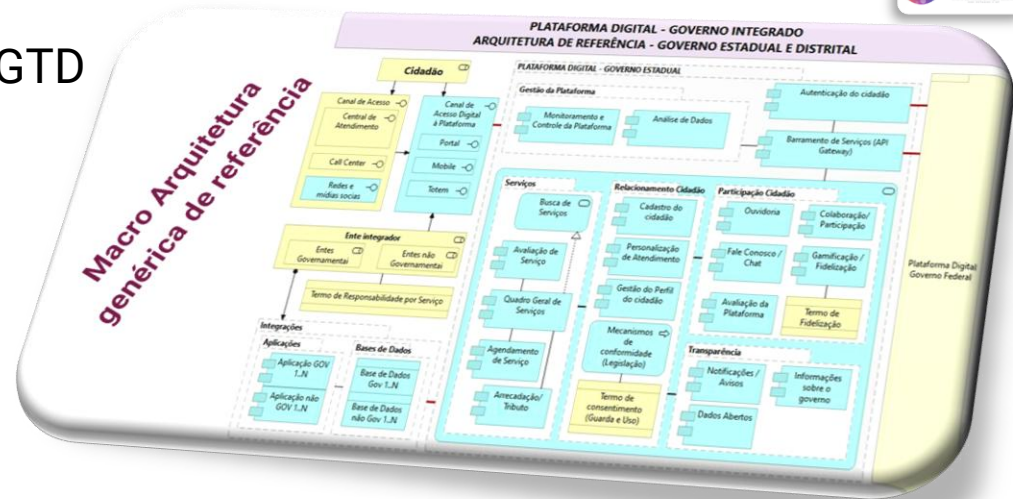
GTD

Macro Arquitetura genérica de referência

PLATAFORMA DIGITAL - GOVERNO INTEGRADO
ARQUITETURA DE REFERÊNCIA - GOVERNO ESTADUAL E DISTRITAL

Cidadão

Canal de Acesso
Central de Atendimento
Call Center
Redes e mídias socias

Canal de Acesso Digital à Plataforma
Portal
Mobile
Totem

PLATAFORMA DIGITAL - GOVERNO ESTADUAL

Gestão da Plataforma
Monitoramento e Controle da Plataforma
Análise de Dados

Autenticação do cidadão
Barramento de Serviços (API Gateway)

Ente integrador
Entes Governamentai
Entes não Governamentai
Termo de Responsabilidade por Serviço

Serviços
Busca de Serviços
Avaliação de Serviço
Quadro Geral de Serviços
Agendamento de Serviço
Arrecadação/ Tributo

Relacionamento Cidadão
Cadastro do cidadão
Personalização de Atendimento
Gestão do Perfil do cidadão
Mecanismos de conformidade (Legislação)
Termo de consentimento (Guarda e Uso)

Participação Cidadão
Ouvidoria
Colaboração/ Participação
Fale Conosco / Chat
Gamificação / Fidelização
Avaliação da Plataforma
Termo de Fidelização

Transparência
Notificações / Avisos
Informações sobre o governo
Dados Abertos

Integrações
Aplicações
Aplicação GOV 1..N
Aplicação não GOV 1..N
Bases de Dados
Base de Dados Gov 1..N
Base de Dados não Gov 1..N

Plataforma Digital Governo Federal